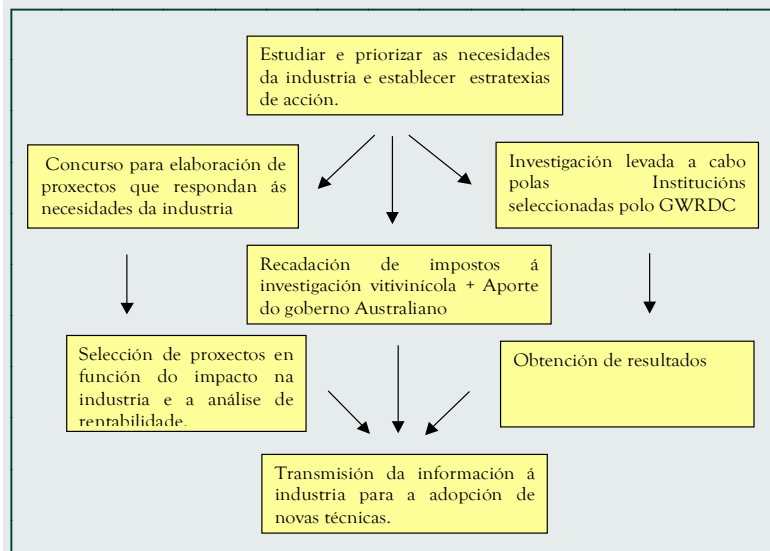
Estudiar e priorizar as necesidades da industria e establecer estratexias de acción.

Concurso para elaboración de proxectos que respondan ás necesidades da industria

Investigación levada a cabo polas Institucións seleccionadas polo GWRDC

Recadación de impostos á investigación vitivinícola + Aporte do goberno Australiano

Selección de proxectos en función do impacto na industria e a análise de rentabilidade.

Obtención de resultados

Transmisión da información á industria para a adopción de novas técnicas.